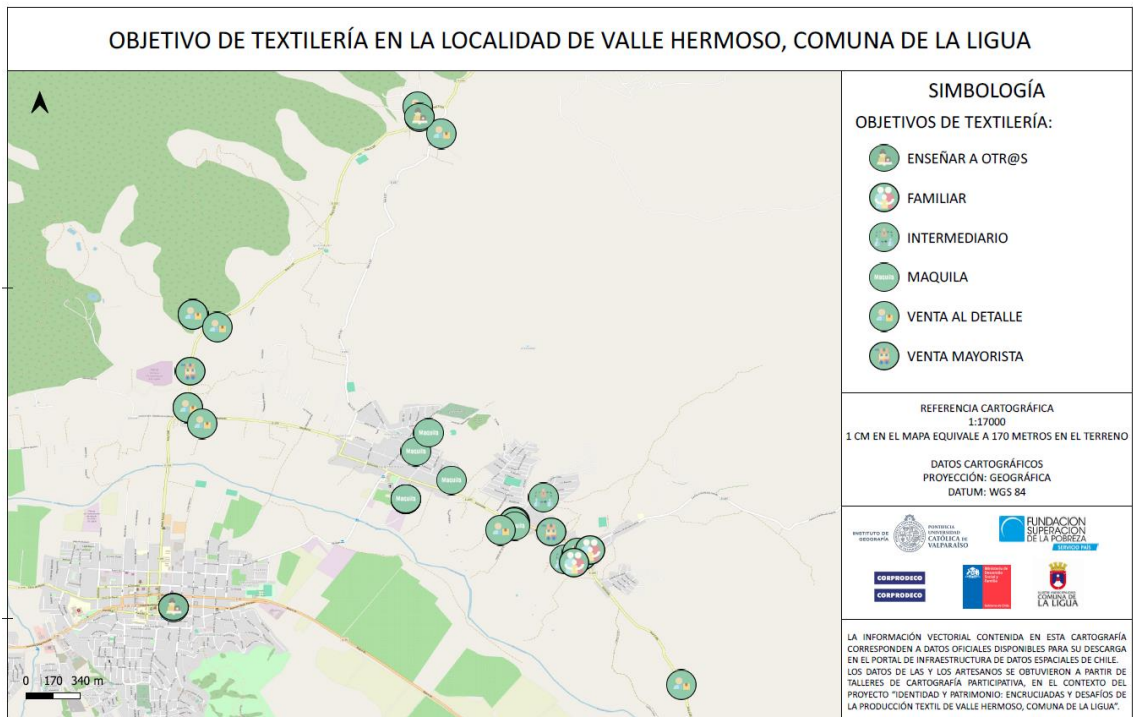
OBJETIVO DE TEXTILERÍA EN LA LOCALIDAD DE VALLE HERMOSO, COMUNA DE LA LIGUA

Maquila
Maquila
Maquila
Maquila

0 170 340 m

SIMBOLOGÍA

OBJETIVOS DE TEXTILERÍA:

ENSEÑAR A OTR@S

FAMILIAR

INTERMEDIARIO

Maquila MAQUILA

VENTA AL DETALLE

VENTA MAYORISTA

REFERENCIA CARTOGRÁFICA
1:17000
1 CM EN EL MAPA EQUIVALE A 170 METROS EN EL TERRENO

DATOS CARTOGRÁFICOS
PROYECCIÓN: GEOGRÁFICA
DATUM: WGS 84

INSTITUTO DE GEOGRAFÍA PONTIFICIA UNIVERSIDAD CATÓLICA DE VALPARAÍSO

FUNDACION SUPERACION DE LA POBREZA SERVICIO PAÍS

CORPRODECO
CORPRODECO

Ministerio de Desarrollo Social y Familia

COMUNA DE LA LIGUA

LA INFORMACIÓN VECTORIAL CONTENIDA EN ESTA CARTOGRAFÍA CORRESPONDEN A DATOS OFICIALES DISPONIBLES PARA SU DESCARGA EN EL PORTAL DE INFRAESTRUCTURA DE DATOS ESPACIALES DE CHILE. LOS DATOS DE LAS Y LOS ARTESANOS SE OBTUVIERON A PARTIR DE TALLERES DE CARTOGRAFÍA PARTICIPATIVA, EN EL CONTEXTO DEL PROYECTO "IDENTIDAD Y PATRIMONIO: ENCRUCIJADAS Y DESAFÍOS DE LA PRODUCCIÓN TEXTIL DE VALLE HERMOSO, COMUNA DE LA LIGUA".